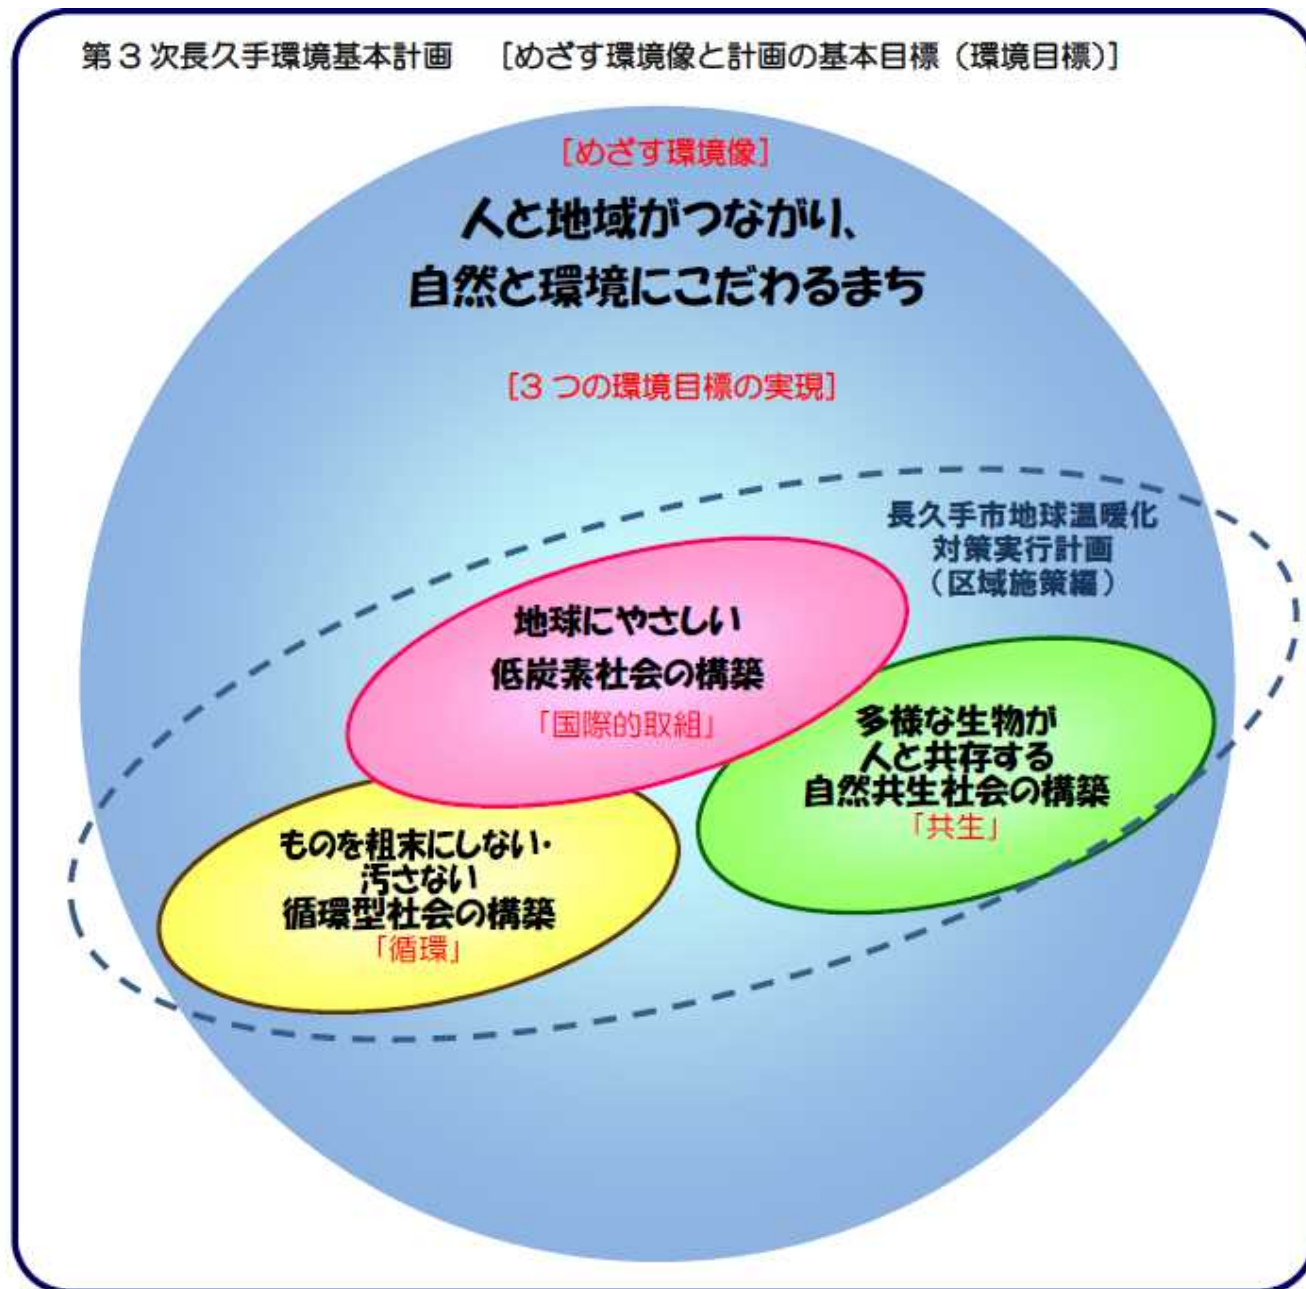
第３次長久手環境基本計画　［めざす環境像と計画の基本目標（環境目標）］

［めざす環境像］

人と地域がつながり、
自然と環境にこだわるまち

［３つの環境目標の実現］

長久手市地球温暖化対策実行計画（区域施策編）

地球にやさしい
低炭素社会の構築
「国際的取組」

多様な生物が
人と共存する
自然共生社会の構築
「共生」

ものを粗末にしない・
汚さない
循環型社会の構築
「循環」